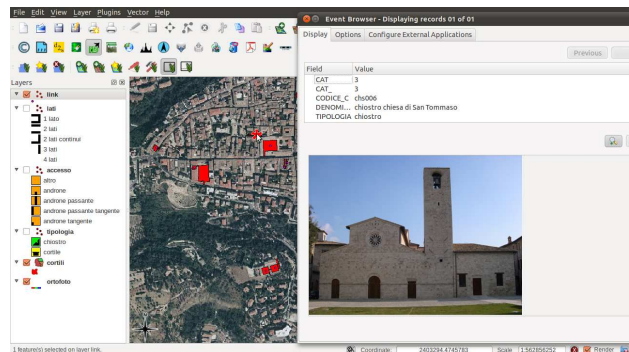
File Edit View Layer Plugins Vector Help

Event Browser - Displaying records 01 of 01

Display Options Configure External Applications

Previous

Layers

link

lati

1 lato

2 lati

2 lati continui

3 lati

4 lati

accesso

altro

androne

androne passante

androne passante tangente

androne tangente

tipologia

chiostro

cortile

cortili

ortofoto

| Field | Value |
|---|---|
| CAT | 3 |
| CAT_ | 3 |
| CODICE_C | chs006 |
| DENOMI... | chiostro chiesa di San Tommaso |
| TIPOLOGIA | chiostro |

1 feature(s) selected on layer link.

Coordinate 2403294,4745783 Scale 1:562856252 Render